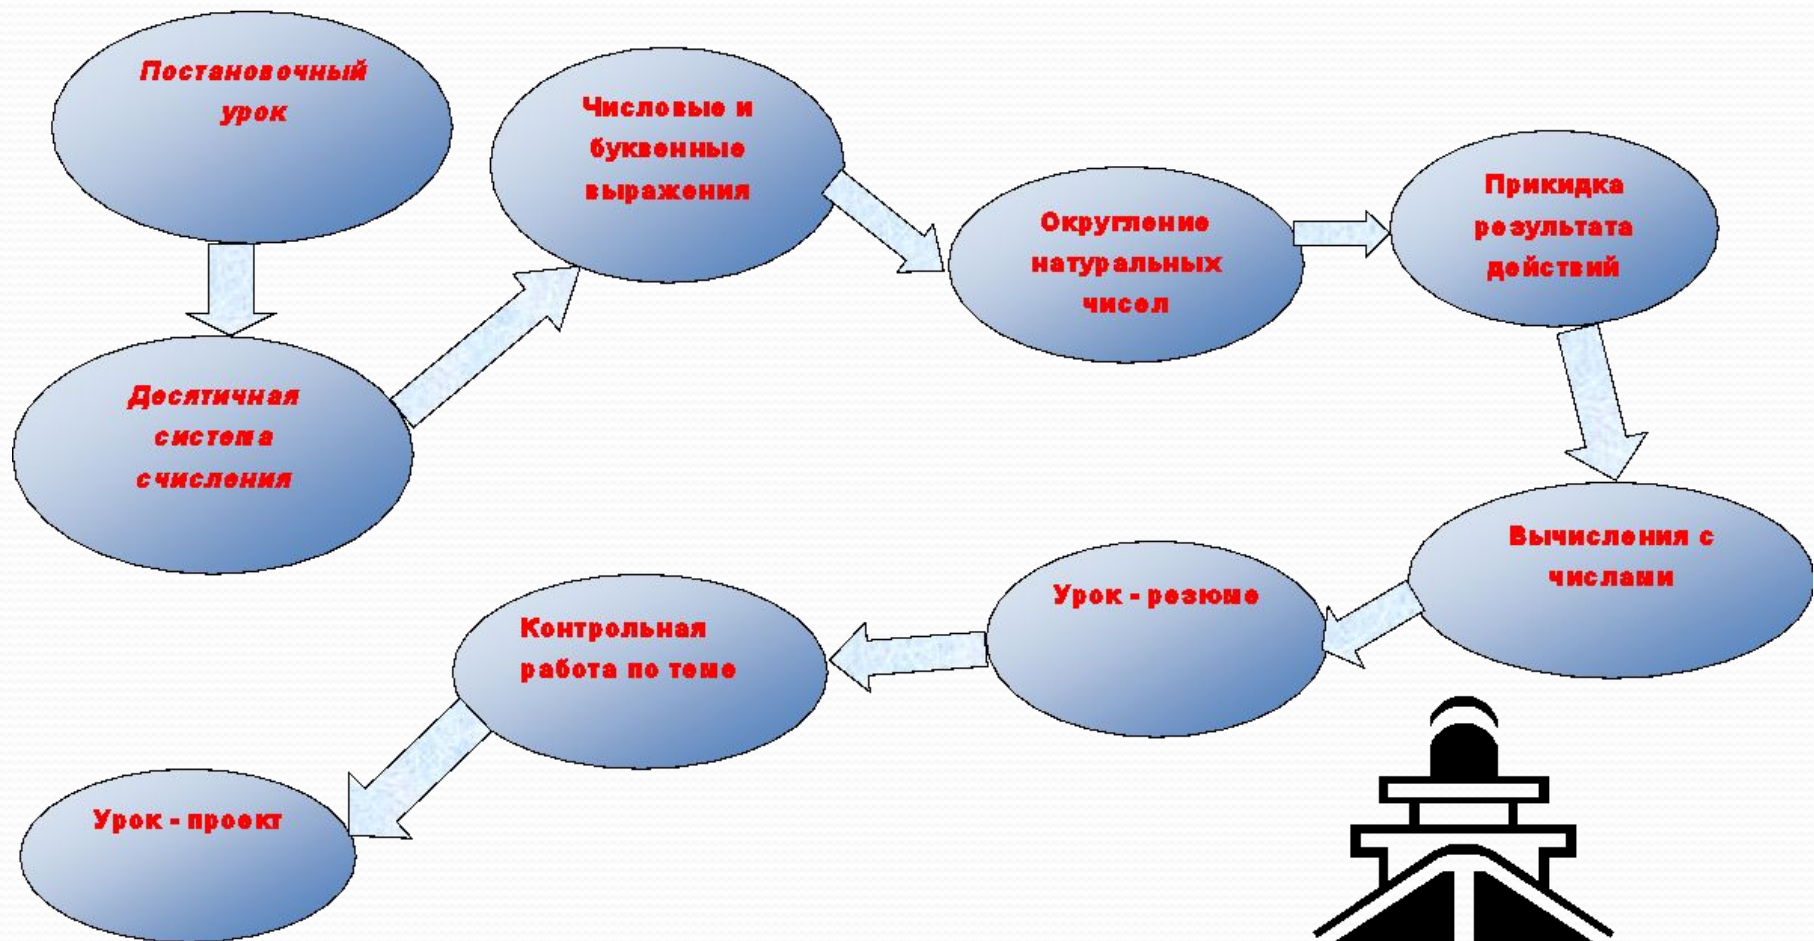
Постановочный урок

Десятичная система счисления

Числовые и буквенные выражения

Округление натуральных чисел

Прикидка результата действий

Вычисления с числами

Урок - резюме

Контрольная работа по теме

Урок - проект